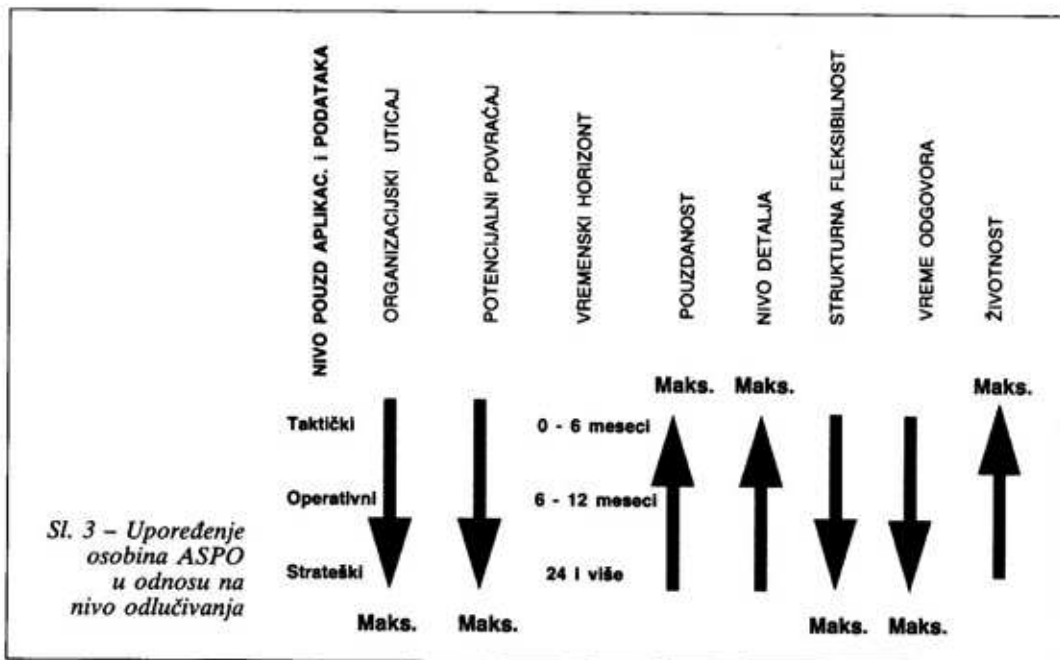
NIVO POUZD APLIKAC. I PODATAKA

ORGANIZACIJSKI UTICAJ

POTENCIJALNI POVRAČAJ

VREMENSKI HORIZONT

POUZDANOST

NIVO DETALJA

STRUKTURNA FLEKSIBILNOST

VREME ODGOVORA

ŽIVOTNOST

Maks. Maks. Maks.

Taktički 0 - 6 meseci

Operativni 6 - 12 meseci

Strateški 24 i više

Maks. Maks. Maks. Maks.

Sl. 3 – Upoređenje osobina ASPO u odnosu na nivo odlučivanja